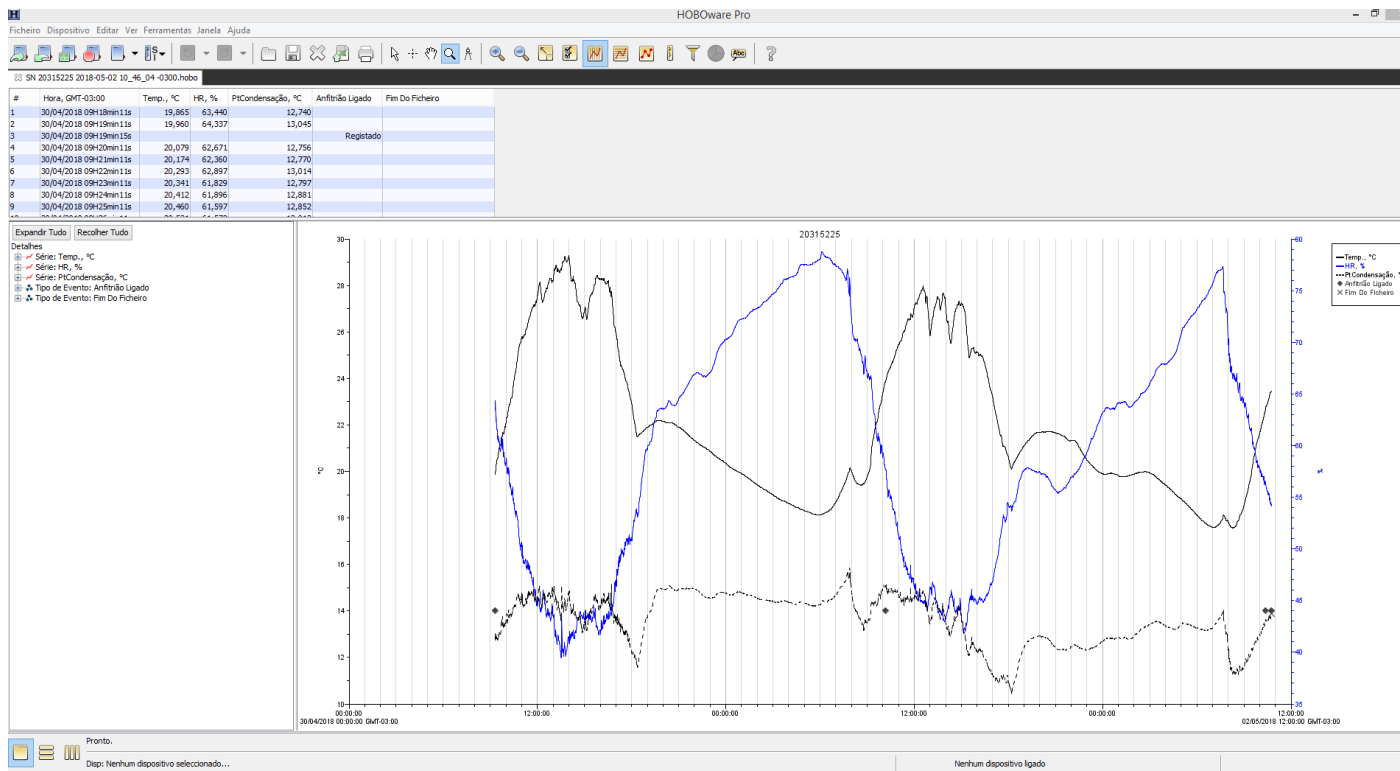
HOBOware Pro

Ficheiro Dispositivo Editar Ver Ferramentas Janela Ajuda

SN 20315225 2018-05-02 10_46_04 -0300.hobo

| # | Hora, GMT-03:00 | Temp., °C | HR, % | PtCondensação, °C | Anfitrião Ligado | Fim Do Ficheiro |
|---|---|---|---|---|---|---|
| 1 | 30/04/2018 09H18min11s | 19,865 | 63,440 | 12,740 | | |
| 2 | 30/04/2018 09H19min11s | 19,960 | 64,337 | 13,045 | | |
| 3 | 30/04/2018 09H19min15s | | | | Registado | |
| 4 | 30/04/2018 09H20min11s | 20,079 | 62,671 | 12,756 | | |
| 5 | 30/04/2018 09H21min11s | 20,174 | 62,360 | 12,770 | | |
| 6 | 30/04/2018 09H22min11s | 20,293 | 62,897 | 13,014 | | |
| 7 | 30/04/2018 09H23min11s | 20,341 | 61,829 | 12,797 | | |
| 8 | 30/04/2018 09H24min11s | 20,412 | 61,896 | 12,881 | | |
| 9 | 30/04/2018 09H25min11s | 20,460 | 61,597 | 12,852 | | |

Expandir Tudo Recolher Tudo
Detalhes
Série: Temp., °C
Série: HR, %
Série: PtCondensação, °C
Tipo de Evento: Anfitrião Ligado
Tipo de Evento: Fim Do Ficheiro

20315225

30 28 26 24 22 20 18 16 14 12 10
°C
60 75 70 65 60 55 50 45 40 35
%

Temp., °C
HR, %
PtCondensação, °
Anfitrião Ligado
Fim Do Ficheiro

00:00:00
30/04/2018 00:00:00 GMT-03:00
12:00:00
00:00:00
12:00:00
00:00:00
12:00:00
02/05/2018 12:00:00 GMT-03:00

Pronto.
Disp: Nenhum dispositivo seleccionado...
Nenhum dispositivo ligado